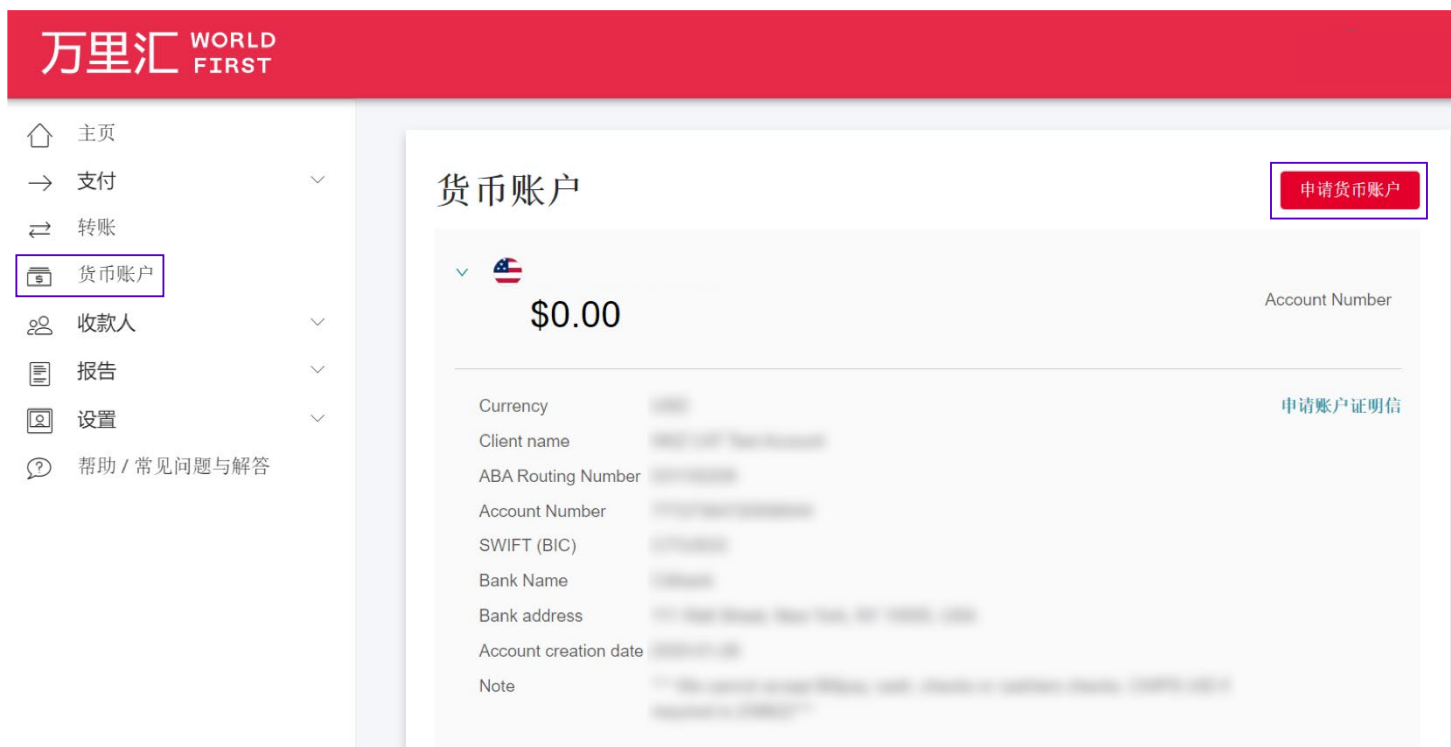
万里汇 WORLD FIRST

主页
支付
转账
货币账户
收款人
报告
设置
帮助 / 常见问题与解答

货币账户

申请货币账户

$0.00

Account Number

Currency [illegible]
Client name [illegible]
ABA Routing Number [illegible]
Account Number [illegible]
SWIFT (BIC) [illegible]
Bank Name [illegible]
Bank address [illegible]
Account creation date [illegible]
Note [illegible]

申请账户证明信